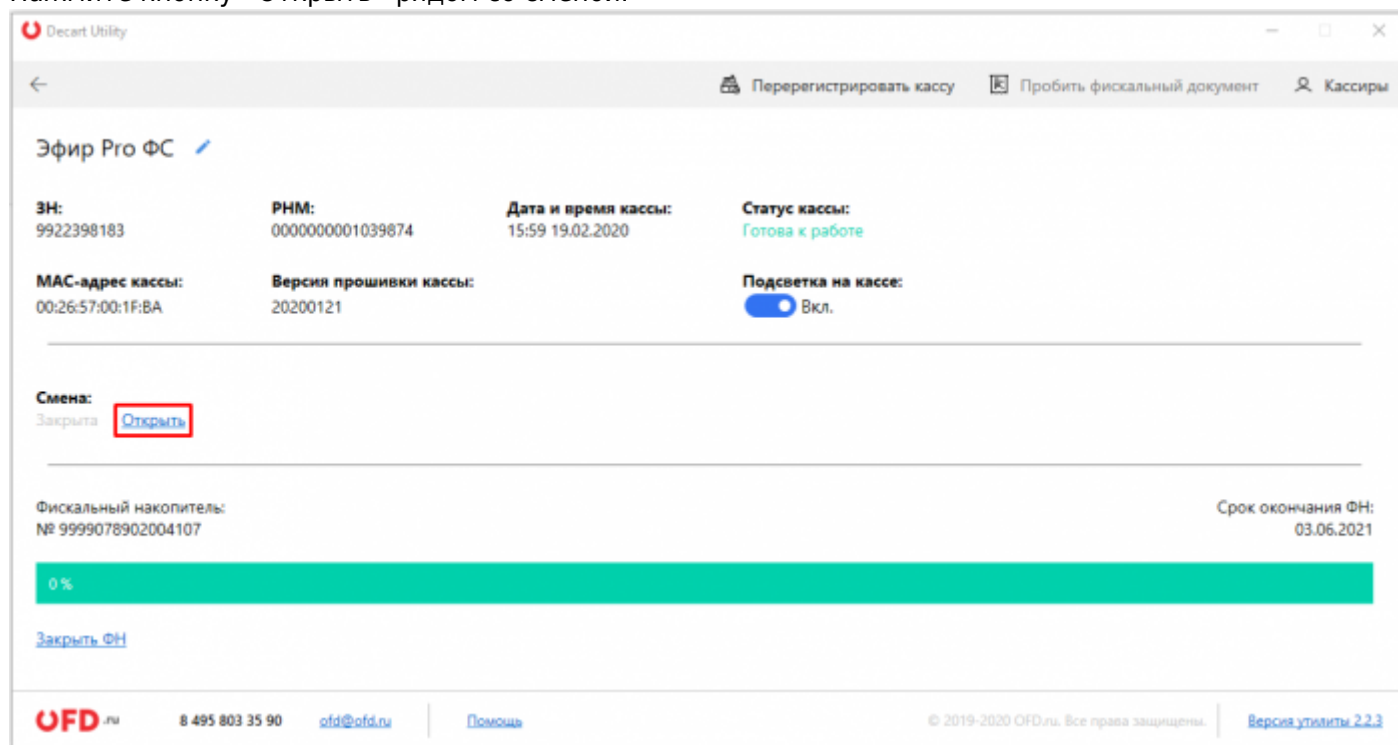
Decart Utility

Перерегистрировать кассу   Пробить фискальный документ   Кассиры

Эфир Pro ФС

ЗН:
9922398183

РНМ:
0000000001039874

Дата и время кассы:
15:59 19.02.2020

Статус кассы:
Готова к работе

MAC-адрес кассы:
00:26:57:00:1F:BA

Версия прошивки кассы:
20200121

Подсветка на кассе:
Вкл.

Смена:
Закрыта Открыть

Фискальный накопитель:
№ 9999078902004107

Срок окончания ФН:
03.06.2021

0 %

Закрыть ФН

OFD.ru   8 495 803 35 90   ofd@ofd.ru   Помощь   © 2019-2020 OFD.ru. Все права защищены.   Версия утилиты 2.2.3